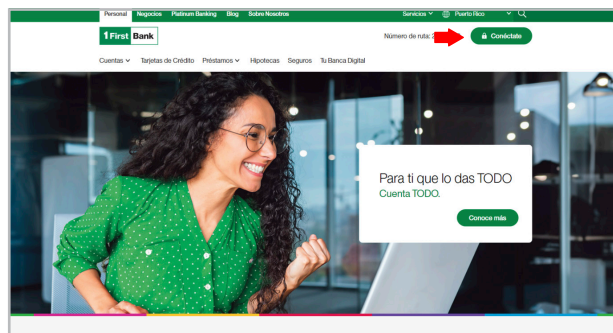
Personal Negocios Platinum Banking Blog Sobre Nosotros

Servicios Puerto Rico

1First Bank

Número de ruta: 2

Conéctate

Cuentas Tarjetas de Crédito Préstamos Hipotecas Seguros Tu Banca Digital

Para ti que lo das TODO
Cuenta TODO.

Conoce más